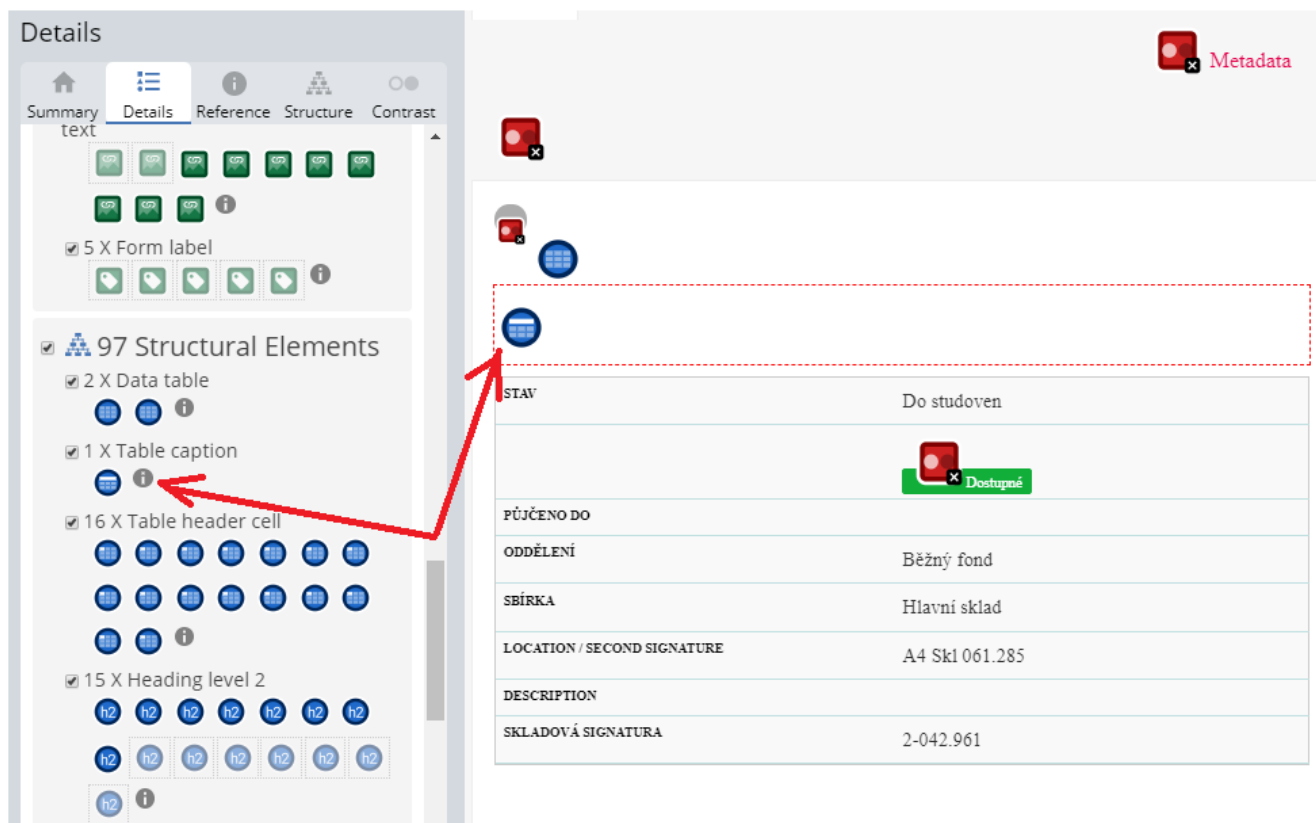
Details

Summary Details Reference Structure Contrast

text

5 X Form label

97 Structural Elements

2 X Data table

1 X Table caption

16 X Table header cell

15 X Heading level 2

h2 h2 h2 h2 h2 h2 h2
h2 h2 h2 h2 h2 h2 h2
h2

Metadata

| STAV | Do studoven |
|---|---|
| | Dostupné |
| PŮJČENO DO | |
| ODDĚLENÍ | Běžný fond |
| SBÍRKA | Hlavní sklad |
| LOCATION / SECOND SIGNATURE | A4 Skl 061.285 |
| DESCRIPTION | |
| SKLADOVÁ SIGNATURA | 2-042.961 |